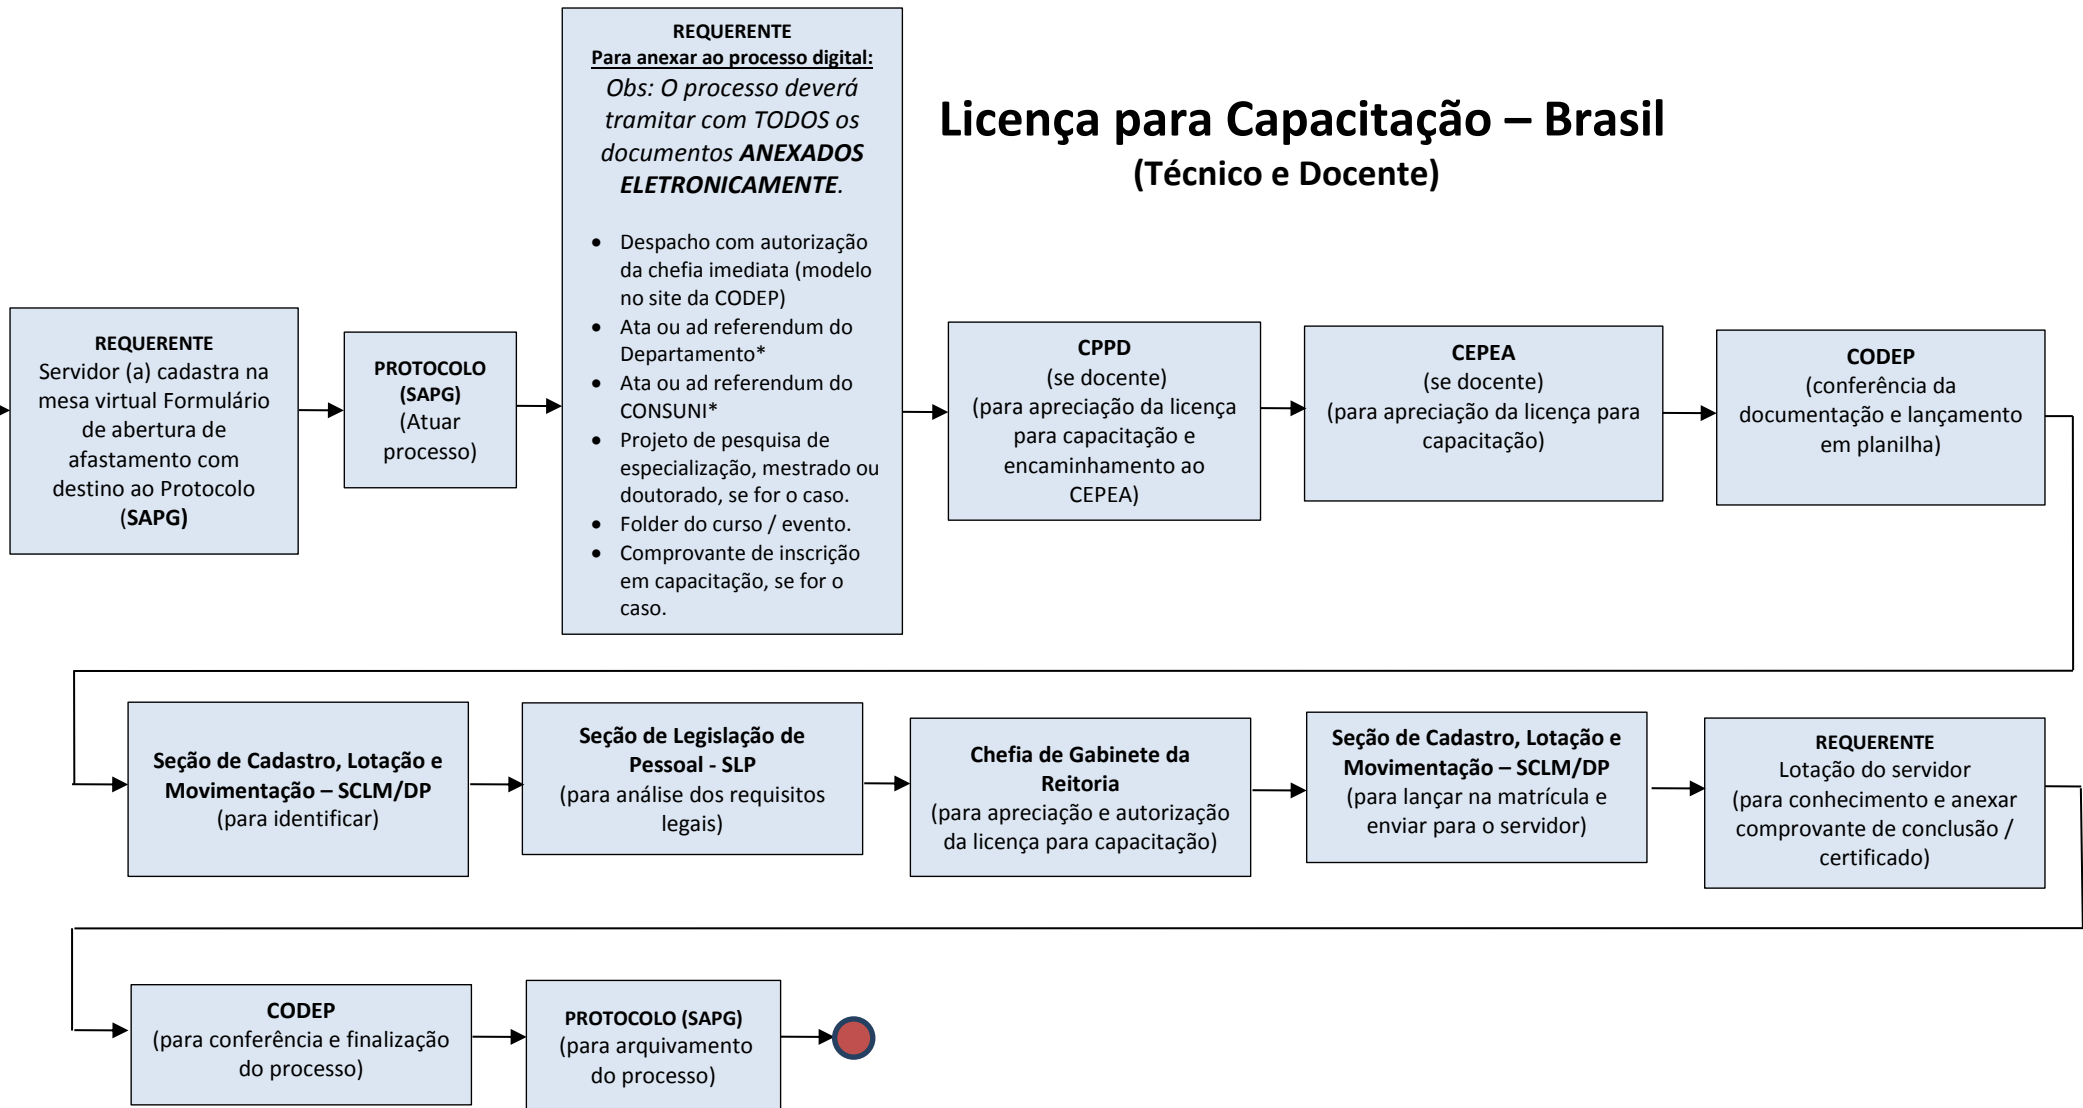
Licença para Capacitação – Brasil
(Técnico e Docente)

REQUERENTE
Servidor (a) cadastra na mesa virtual Formulário de abertura de afastamento com destino ao Protocolo (SAPG)

PROTOCOLO (SAPG)
(Atuar processo)

REQUERENTE
Para anexar ao processo digital:
Obs: O processo deverá tramitar com TODOS os documentos ANEXADOS ELETRONICAMENTE.

- Despacho com autorização da chefia imediata (modelo no site da CODEP)
- Ata ou ad referendum do Departamento*
- Ata ou ad referendum do CONSUNI*
- Projeto de pesquisa de especialização, mestrado ou doutorado, se for o caso.
- Folder do curso / evento.
- Comprovante de inscrição em capacitação, se for o caso.

CPPD
(se docente)
(para apreciação da licença para capacitação e encaminhamento ao CEPEA)

CEPEA
(se docente)
(para apreciação da licença para capacitação)

CODEP
(conferência da documentação e lançamento em planilha)

Seção de Cadastro, Lotação e Movimentação – SCLM/DP
(para identificar)

Seção de Legislação de Pessoal - SLP
(para análise dos requisitos legais)

Chefia de Gabinete da Reitoria
(para apreciação e autorização da licença para capacitação)

Seção de Cadastro, Lotação e Movimentação – SCLM/DP
(para lançar na matrícula e enviar para o servidor)

REQUERENTE
Lotação do servidor
(para conhecimento e anexar comprovante de conclusão / certificado)

CODEP
(para conferência e finalização do processo)

PROTOCOLO (SAPG)
(para arquivamento do processo)